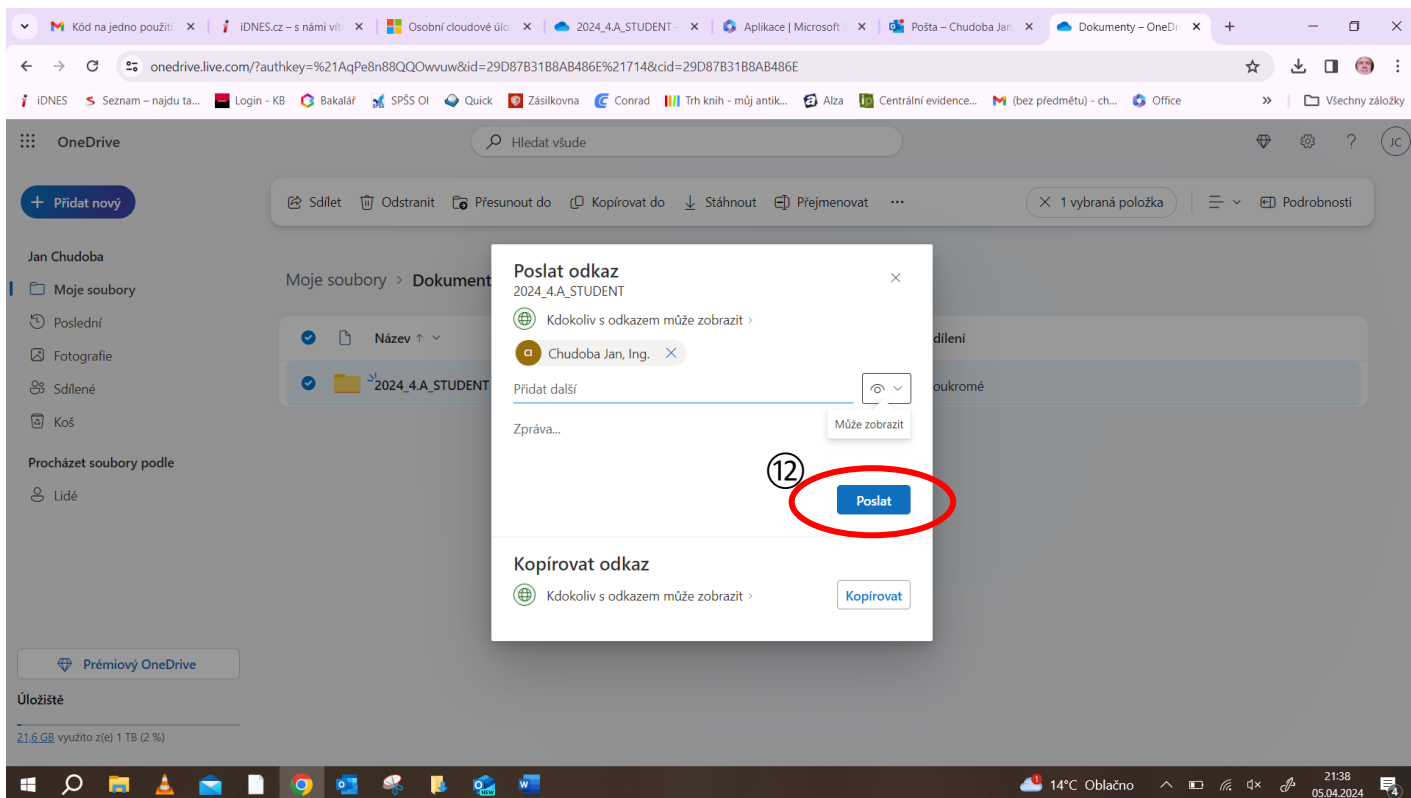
Kód na jedno použití | iDNES.cz – s námi víte | Osobní cloudové úlo | 2024_4.A_STUDENT | Aplikace | Microsoft | Pošta – Chudoba Jan | Dokumenty – OneDr

onedrive.live.com/?authkey=%21AqPe8n88QQOwvuw&id=29D87B31B8AB486E%21714&cid=29D87B31B8AB486E

iDNES Seznam – najdu ta... Login - KB Bakalář SPŠS OI Quick Zásilkovna Conrad Trh knih - můj antik... Alza Centrální evidence... (bez předmětu) - ch... Office » Všechny záložky

OneDrive Hledat všude JC

Přidat nový

Sdílet Odstranit Přesunout do Kopírovat do Stáhnout Přejmenovat ··· 1 vybraná položka Podrobnosti

Jan Chudoba
Moje soubory
Poslední
Fotografie
Sdílené
Koš

Procházet soubory podle
Lidé

Moje soubory > Dokument

Název ↑

2024_4.A_STUDENT

dílení
oukromé

Poslat odkaz
2024_4.A_STUDENT
Kdokoliv s odkazem může zobrazit ›
CI Chudoba Jan, Ing.
Přidat další
Může zobrazit
Zpráva...
⑫
Poslat

Kopírovat odkaz
Kdokoliv s odkazem může zobrazit ›
Kopírovat

Prémiový OneDrive
Úložiště
21,6 GB využito z(e) 1 TB (2 %)

14°C Oblačno 21:38 05.04.2024